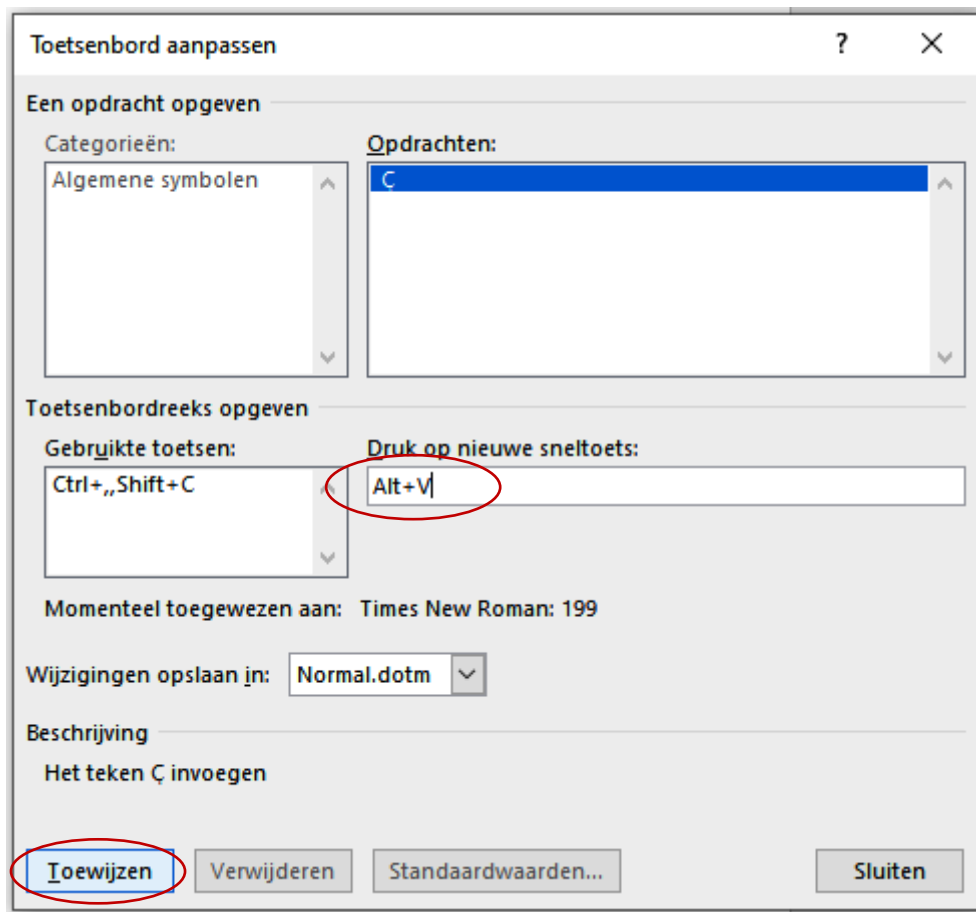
Toetsenbord aanpassen

?

Een opdracht opgeven

Categorieën:

Algemene symbolen

Opdrachten:

Ç

Toetsenbordreeks opgeven

Gebruikte toetsen:

Ctrl+,,Shift+C

Druk op nieuwe sneltoets:

Alt+V

Momenteel toegewezen aan: Times New Roman: 199

Wijzigingen opslaan in: Normal.dotm

Beschrijving

Het teken Ç invoegen

Toewijzen

Verwijderen

Standaardwaarden...

Sluiten